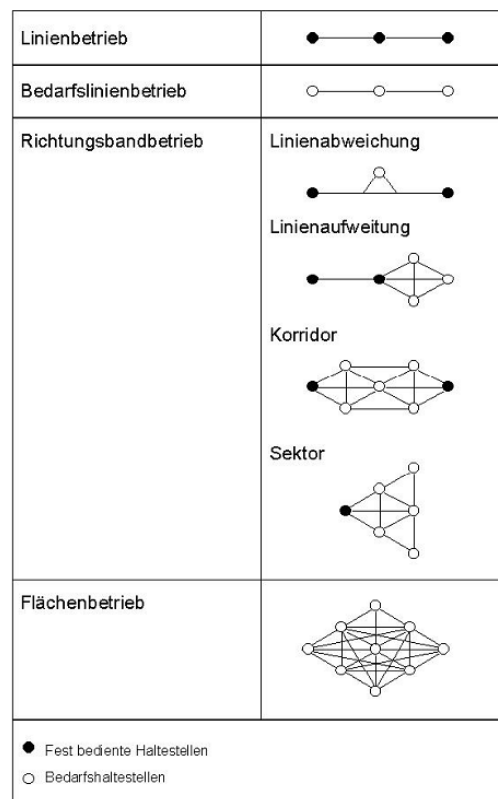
| | |
|---|---|
| Linienbetrieb | |
| Bedarfslinienbetrieb | |
| Richtungsbandbetrieb | Linienabweichung<br>Linienaufweitung<br>Korridor<br>Sektor |
| Flächenbetrieb | |

● Fest bediente Haltestellen
○ Bedarfshaltestellen